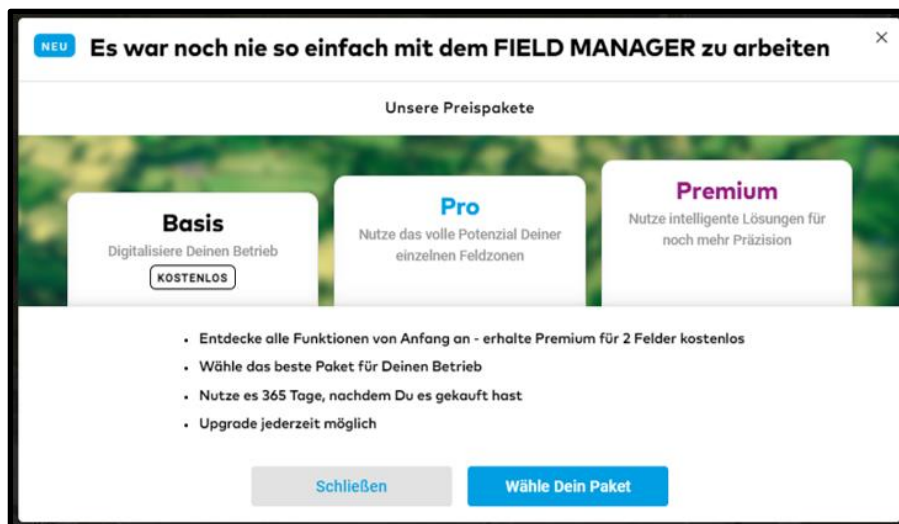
NEU Es war noch nie so einfach mit dem FIELD MANAGER zu arbeiten

×

Unsere Preispakete

Basis
Digitalisiere Deinen Betrieb
KOSTENLOS

Pro
Nutze das volle Potenzial Deiner einzelnen Feldzonen

Premium
Nutze intelligente Lösungen für noch mehr Präzision

- Entdecke alle Funktionen von Anfang an - erhalte Premium für 2 Felder kostenlos
- Wähle das beste Paket für Deinen Betrieb
- Nutze es 365 Tage, nachdem Du es gekauft hast
- Upgrade jederzeit möglich

Schließen

Wähle Dein Paket